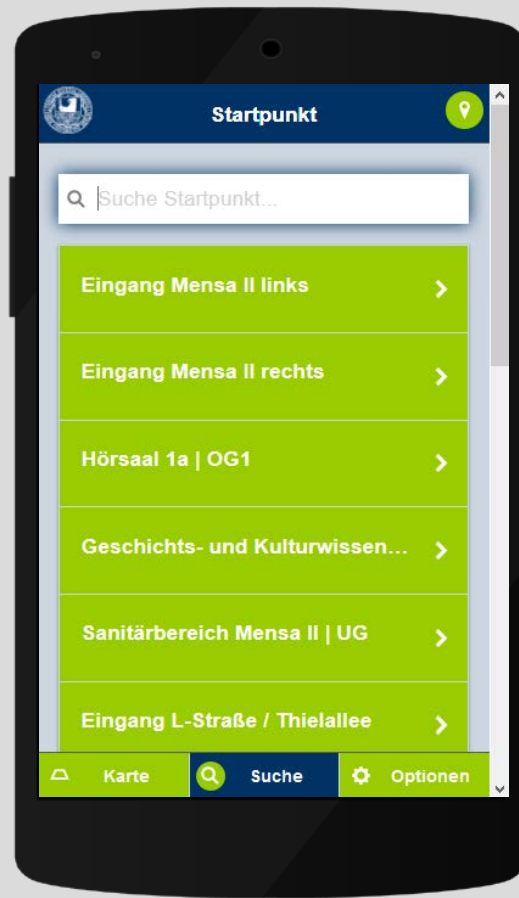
Startpunkt

Suche Startpunkt...

Eingang Mensa II links

Eingang Mensa II rechts

Hörsaal 1a | OG1

Geschichts- und Kulturwissen...

Sanitärbereich Mensa II | UG

Eingang L-Straße / Thielallee

Karte

Suche

Optionen